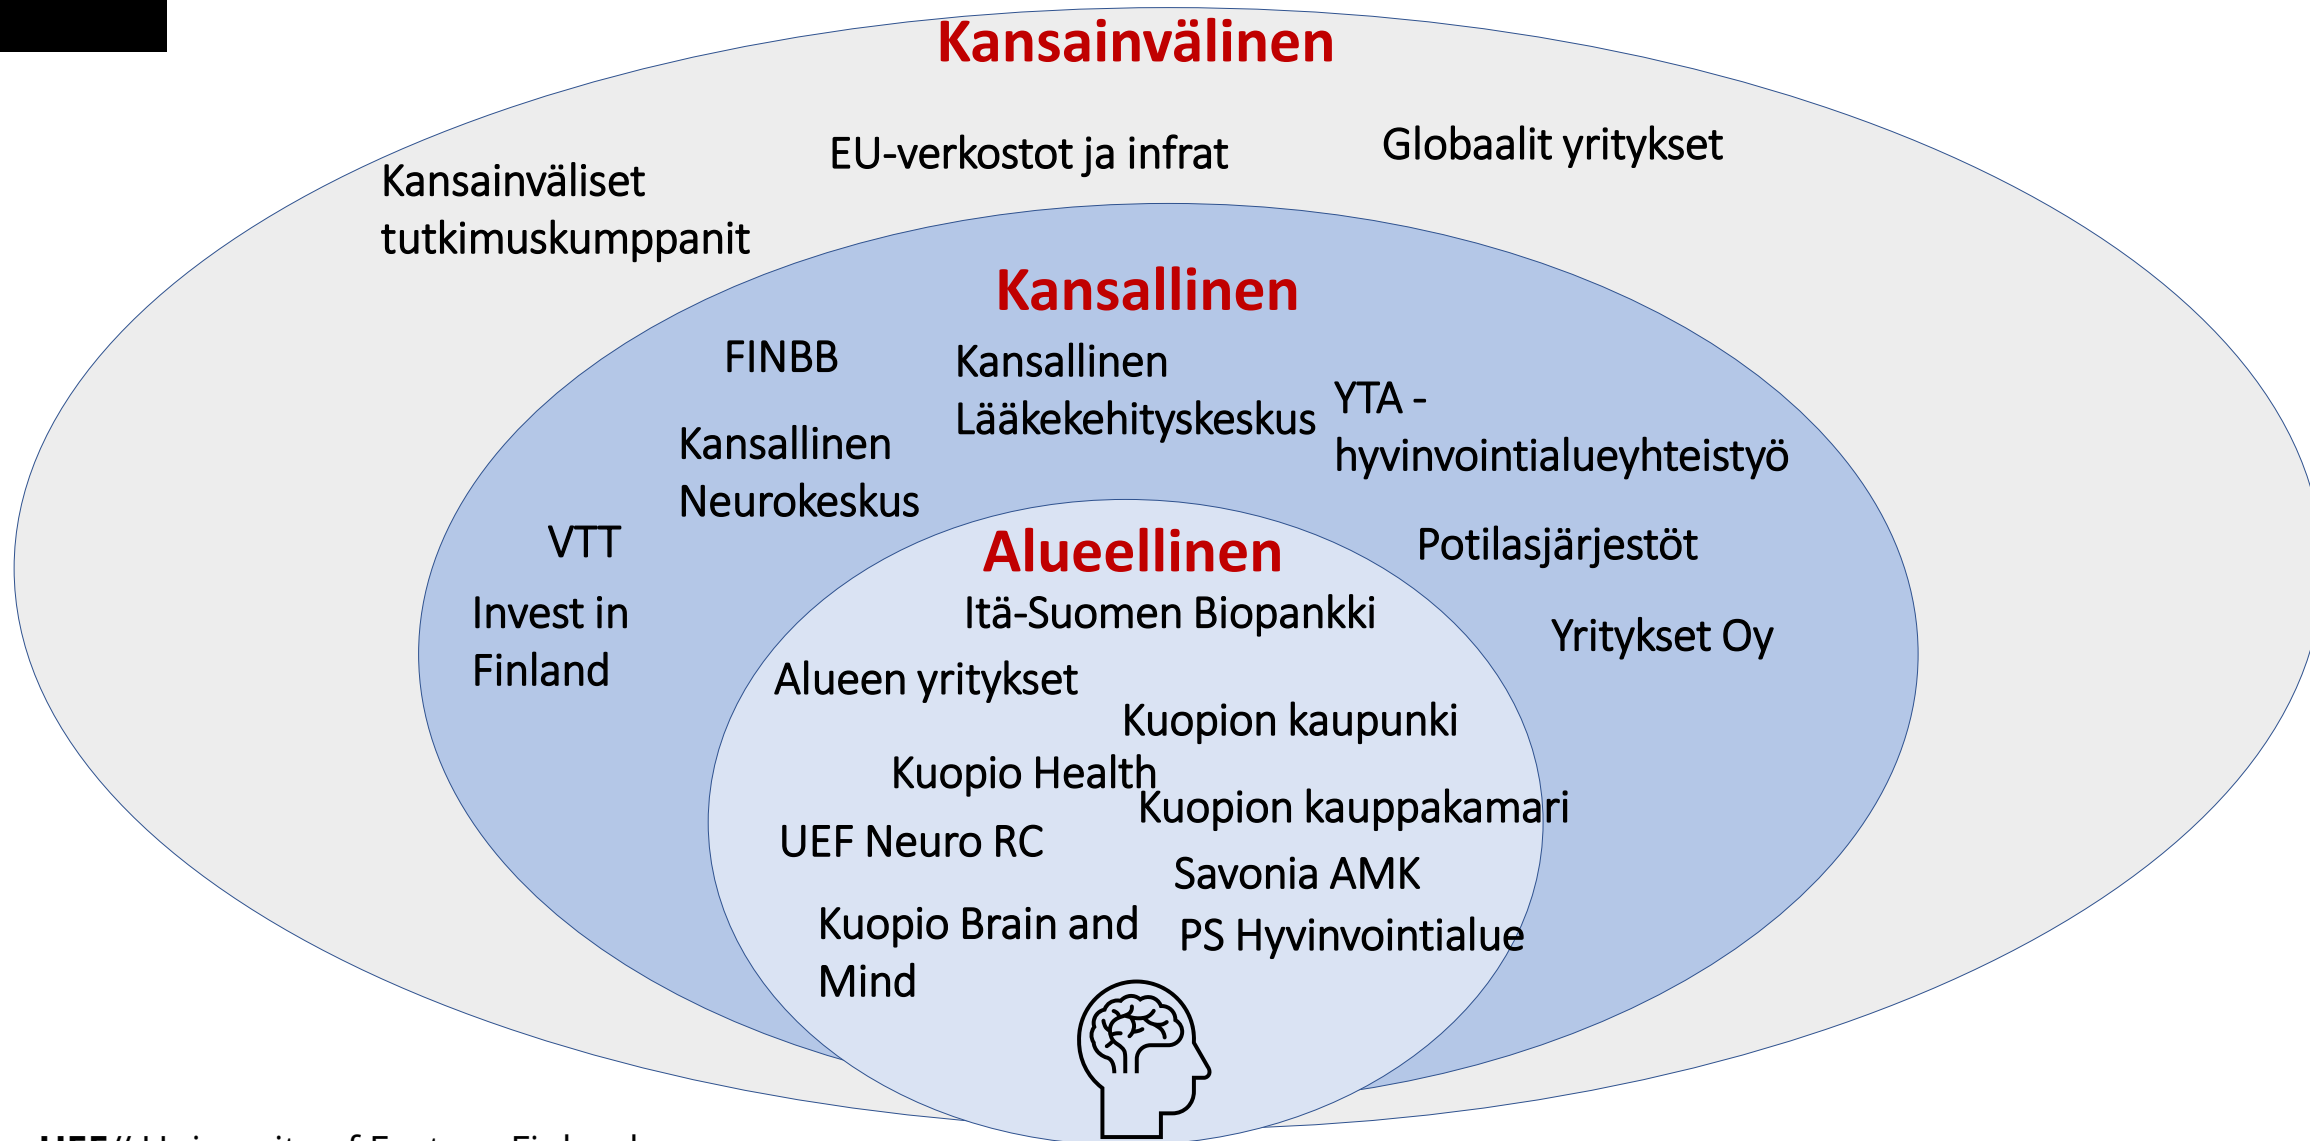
Kansainvälinen

Kansainväliset tutkimuskumppanit

EU-verkostot ja infrat

Globaalit yritykset

Kansallinen

FINBB

Kansallinen Lääkekehityskeskus

YTA - hyvinvointialueyhteistyö

Kansallinen Neurokeskus

VTT

Invest in Finland

Potilasjärjestöt

Yritykset Oy

Alueellinen

Itä-Suomen Biopankki

Alueen yritykset

Kuopion kaupunki

Kuopio Health

Kuopion kauppakamari

UEF Neuro RC

Savonia AMK

Kuopio Brain and Mind

PS Hyvinvointialue

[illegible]